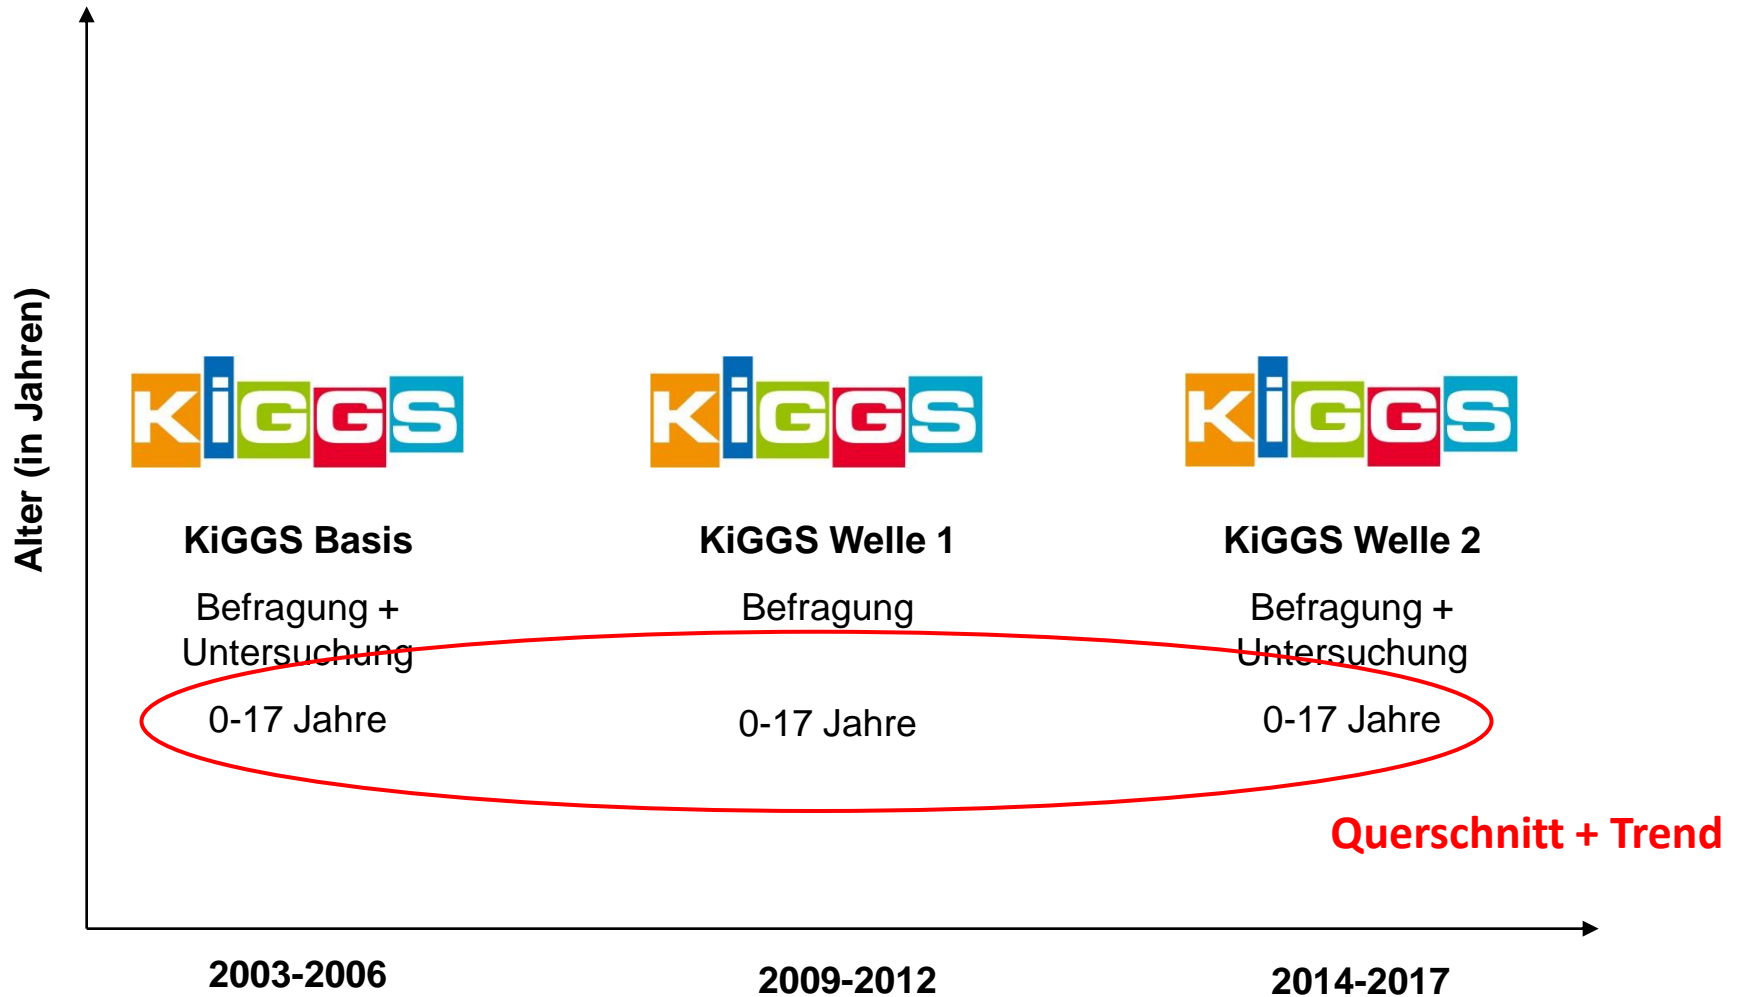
Alter (in Jahren)

KiGGS

KiGGS Basis

Befragung + Untersuchung

0-17 Jahre

KiGGS

KiGGS Welle 1

Befragung

0-17 Jahre

KiGGS

KiGGS Welle 2

Befragung + Untersuchung

0-17 Jahre

Querschnitt + Trend

2003-2006

2009-2012

2014-2017